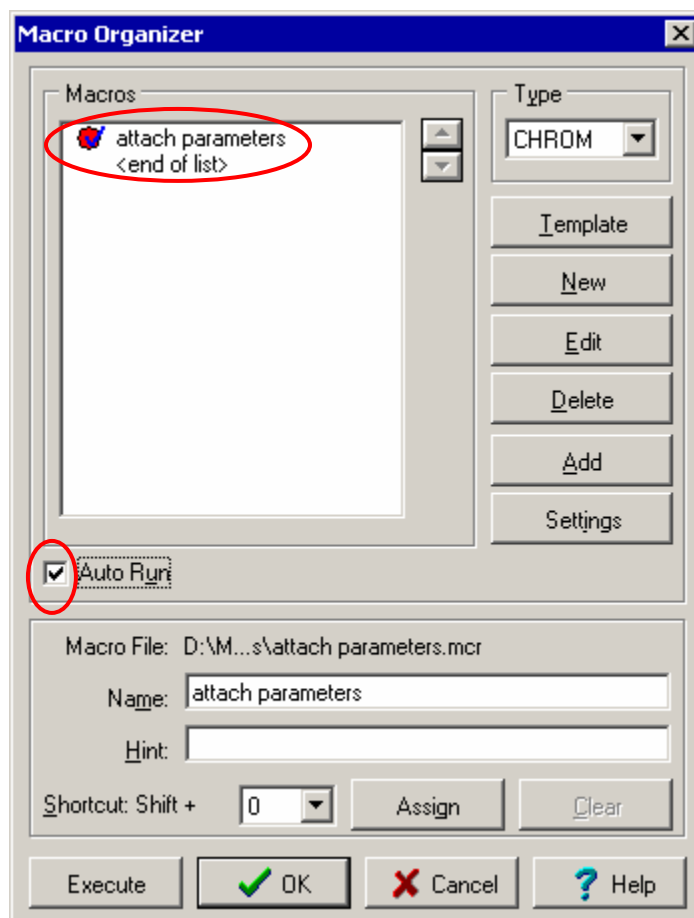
Macro Organizer

Macros

attach parameters
<end of list>

Type

CHROM

Template

New

Edit

Delete

Add

Settings

Auto Run

Macro File: D:\M...s\attach parameters.mcr

Name: attach parameters

Hint:

Shortcut: Shift + 0

Assign

Clear

Execute

OK

Cancel

Help